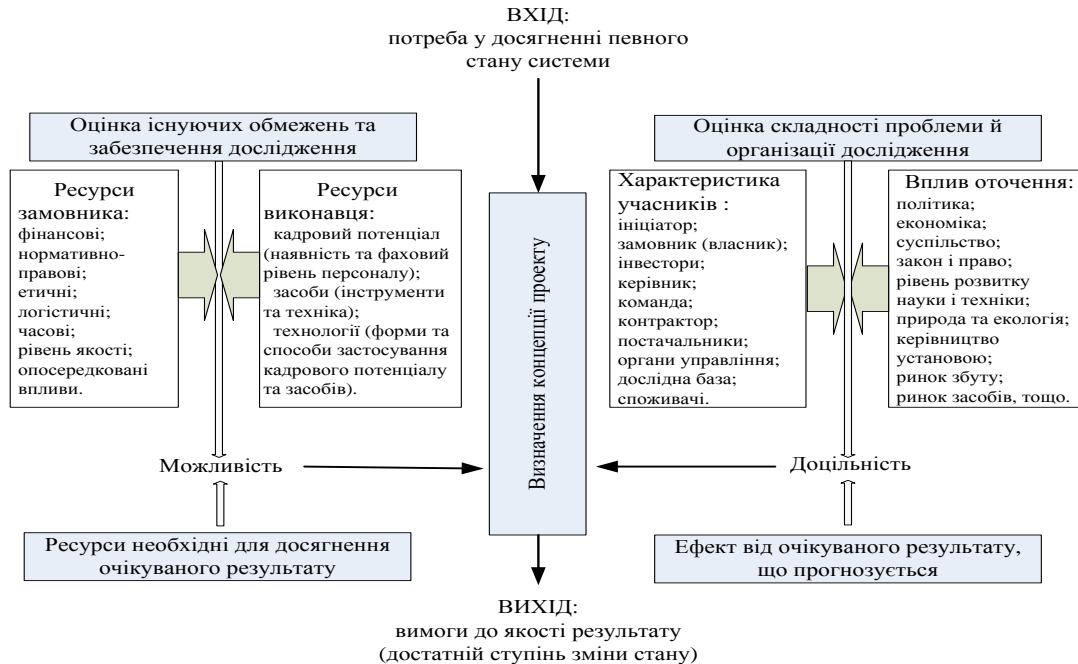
ВХІД:
потреба у досягненні певного стану системи

Оцінка існуючих обмежень та забезпечення дослідження

Ресурси замовника:
фінансові;
нормативно-правові;
етичні;
логістичні;
часові;
рівень якості;
опосередковані впливи.

Ресурси виконавця:
кадровий потенціал (наявність та фаховий рівень персоналу);
засоби (інструменти та техніка);
технології (форми та способи застосування кадрового потенціалу та засобів).

Можливість

Ресурси необхідні для досягнення очікуваного результату

Визначення концепції проекту

Оцінка складності проблеми й організації дослідження

Характеристика учасників :
ініціатор;
замовник (власник);
інвестори;
керівник;
команда;
контрактор;
постачальники;
органи управління;
дослідна база;
споживачі.

Вплив оточення:
політика;
економіка;
суспільство;
закон і право;
рівень розвитку науки і техніки;
природа та екологія;
керівництво установою;
ринок збуту;
ринок засобів, тощо.

Доцільність

Ефект від очікуваного результату, що прогнозується

ВИХІД:
вимоги до якості результату
(достатній ступінь зміни стану)